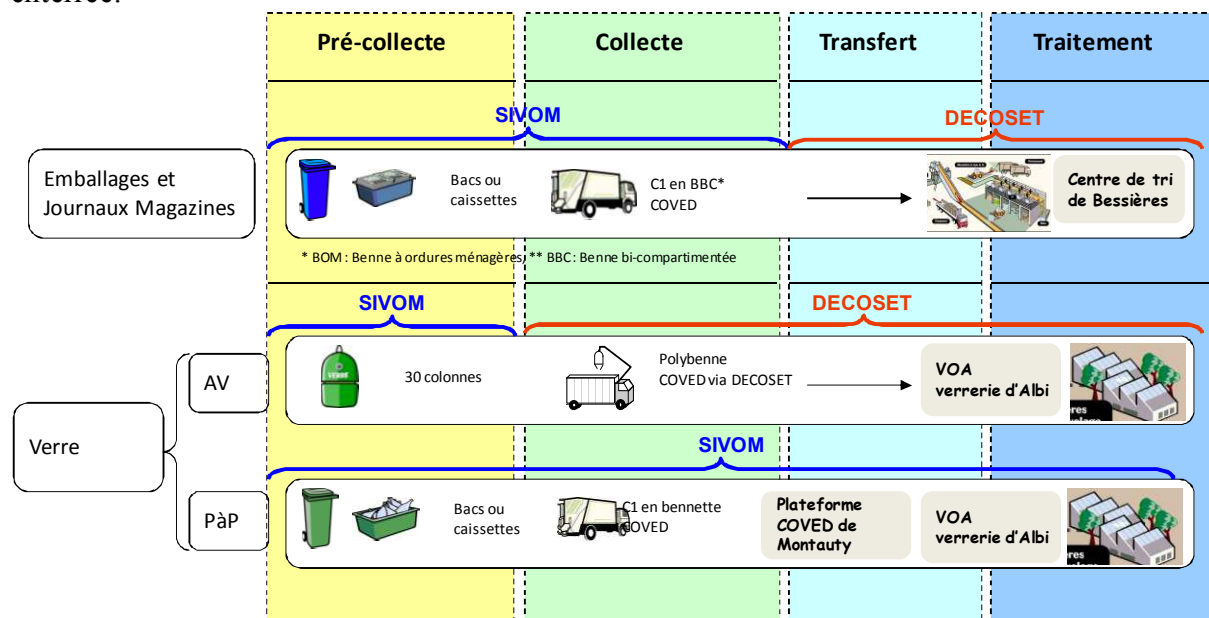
entière.

| Pré-collecte | Collecte | Transfert | Traitement |
|---|---|---|---|

SIVOM

DECOSET

Emballages et Journaux Magazines

Bacs ou caissettes

C1 en BBC* COVED

Centre de tri de Bessières

* BOM : Benne à ordures ménagères, ** BBC: Benne bi-compartimentée

SIVOM

DECOSET

Verre

AV

30 colonnes

Polybenne COVED via DECOSET

VOA verrerie d'Albi

SIVOM

PàP

Bacs ou caissettes

C1 en bennette COVED

Plateforme COVED de Montauty

VOA verrerie d'Albi